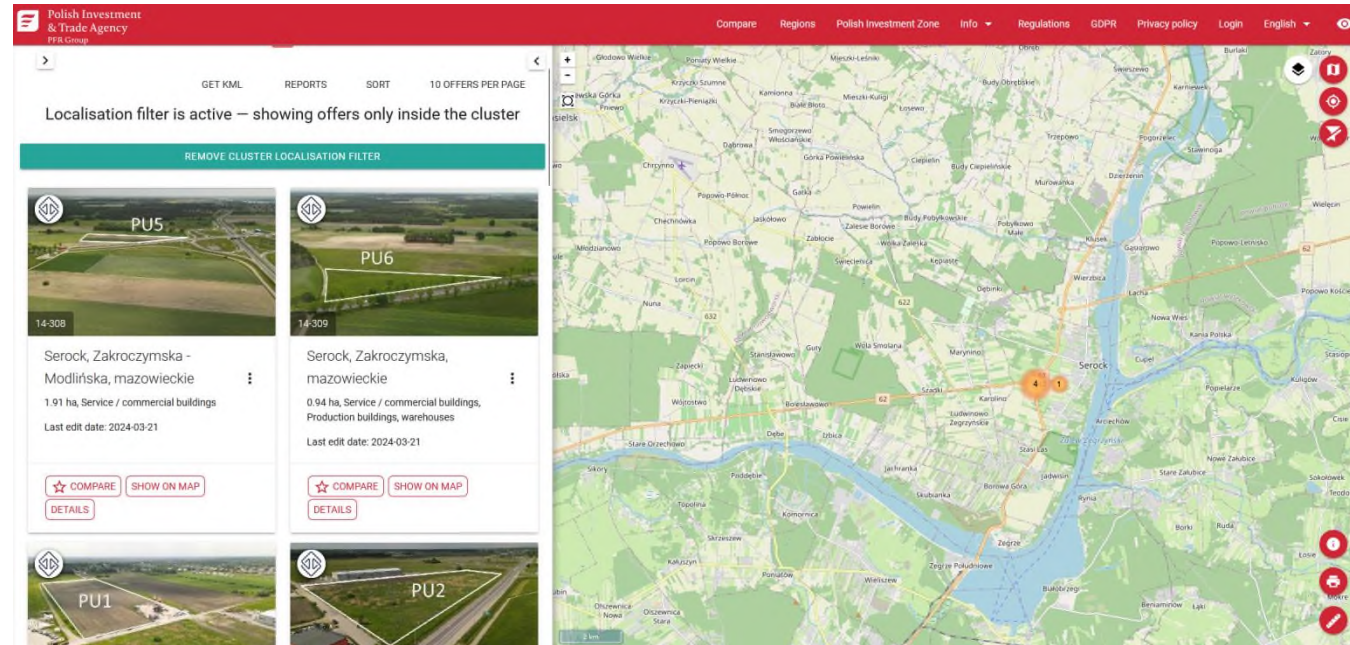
Polish Investment & Trade Agency
PFR Group

Compare Regions Polish Investment Zone Info Regulations GDPR Privacy policy Login English

GET KML REPORTS SORT 10 OFFERS PER PAGE

Localisation filter is active — showing offers only inside the cluster

REMOVE CLUSTER LOCALISATION FILTER

PU5
14-308
Serock, Zakroczymska - Modlińska, mazowieckie
1.91 ha, Service / commercial buildings
Last edit date: 2024-03-21
COMPARE SHOW ON MAP
DETAILS

PU6
14-309
Serock, Zakroczymska, mazowieckie
0.94 ha, Service / commercial buildings, Production buildings, warehouses
Last edit date: 2024-03-21
COMPARE SHOW ON MAP
DETAILS

PU1

PU2

Głodowo Wielkie Poniaty Wielkie Mieszki-Leśniki Obrób Burlaki Zalory Krzyczki Szumne Budy Obrębskie Święcienica Karniewek Kamionna Mieszki-Kuligi Krzyczki-Pieniążki Białe Błoto Łosewo Smogorzewo Włościańskie Trzepowo Pogorzelec Stawinoga Dąbrowa Górka Powielińska Ciepielin Budy Ciepielińskie Murowanka Chrzynno Dzierżenin Popowo-Północ Gałka Powielin Budy Pobyłkowskie Chechnówka Jaskółowo Zalesie Borowe Pobyłkowo Małe Wielęcin Popowo Borowe Zabłocie Wólka Zaleska Klusek Gąsiorowo Popowo-Letnisko Młodzianowo Święcienica Kępiaste Wierzbica Lorcin Dębinki Lacha Popowo Kościelne Nuna 622 632 Nowa Wieś Kania Polska Gutu Wola Smolana Zapiecki Stanisławowo Maryninо Serock Cupel Stasi Ludwinowo Dębskie Szadki 4 1 Popielarze Kuligów Wojtostwo Bolesławowo 62 Karolino Ludwinowo Zegrzyńskie Arciechów Dębe Izbica Cisie Stare Orzechowo Stasi Las Nowe Załubice Sikory Jadwisin Jachranka Stare Załubice Sokołowek Poddębie Borowa Góra Skubianka Ryni Topolina Borki Ruda Komornica Skrzeszew Zegrze Łosie Kałuszyn Zegrze Południowe Ponia‍tów Wieliszew Olszewnica Nowa Olszewnica Stara Białobrzegi Beniaminów Łąki 2 km